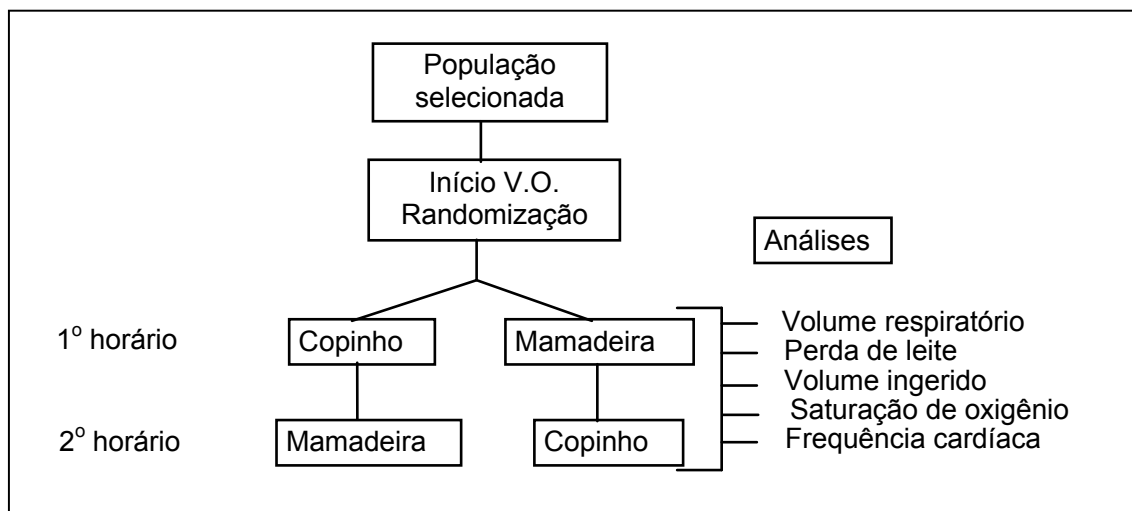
População selecionada

Início V.O.
Randomização

Análises

1$^o$ horário

Copinho

Mamadeira

2$^o$ horário

Mamadeira

Copinho

Volume respiratório
Perda de leite
Volume ingerido
Saturação de oxigênio
Frequência cardíaca